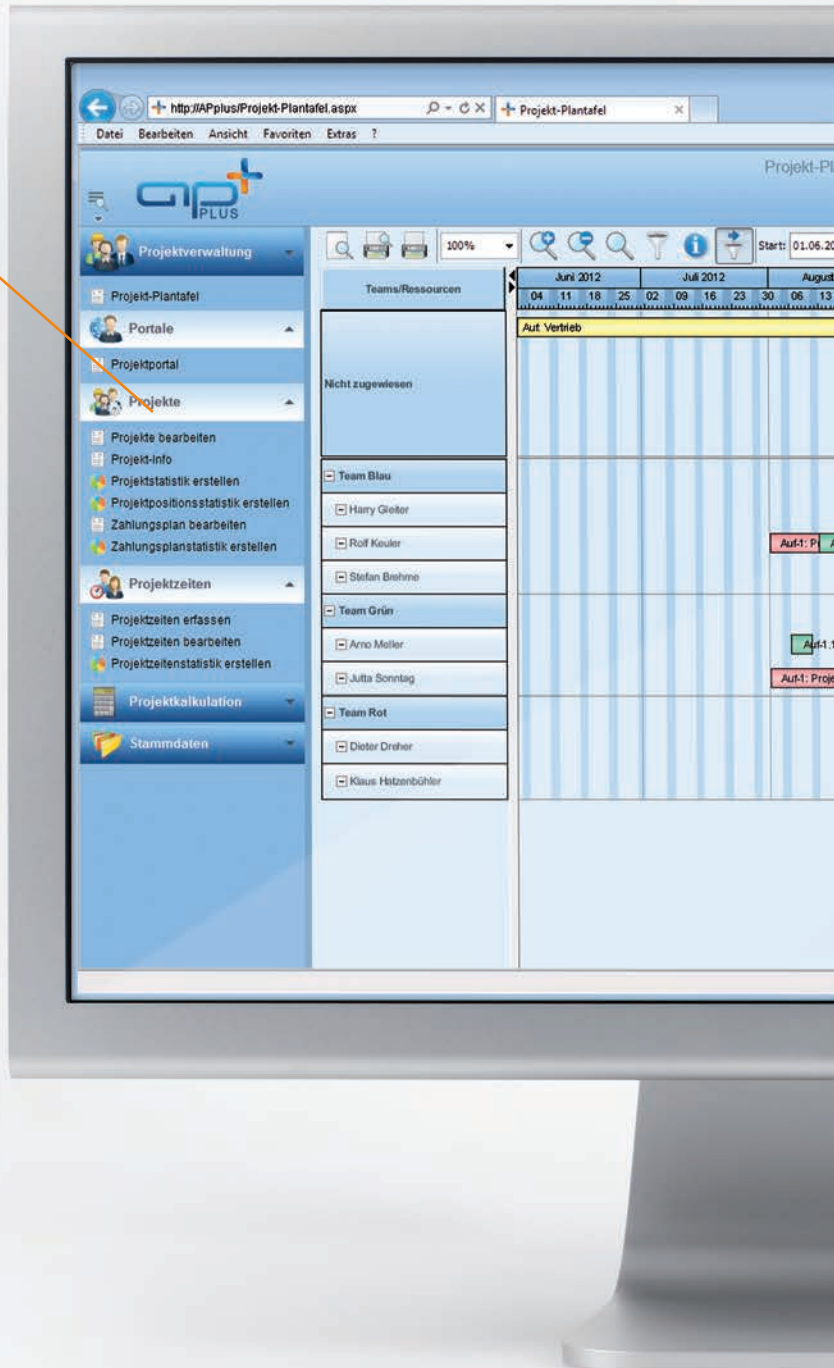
http://APplus/Projekt-Plantafel.aspx
Projekt-Plantafel
Datei Bearbeiten Ansicht Favoriten Extras ?

ap PLUS

Projekt-Pl

Projektverwaltung
Projekt-Plantafel
Portale
Projektportal
Projekte
Projekte bearbeiten
Projekt-Info
Projektstatistik erstellen
Projektpositionsstatistik erstellen
Zahlungsplan bearbeiten
Zahlungsplanstatistik erstellen
Projektzeiten
Projektzeiten erfassen
Projektzeiten bearbeiten
Projektzeitenstatistik erstellen
Projektkalkulation
Stammdaten

100%
Start: 01.06.20

Teams/Ressourcen
Juni 2012
Juli 2012
August
04 11 18 25 02 09 16 23 30 06 13

Nicht zugewiesen
Auf: Vertrieb
Team Blau
Harry Gleiter
Rolf Keuler
Auf-1: P
Stefan Brehme
Team Grün
Arno Meller
Auf-1.1
Jutta Sonntag
Auf-1: Proje
Team Rot
Dieter Dreher
Klaus Hatzenbühler